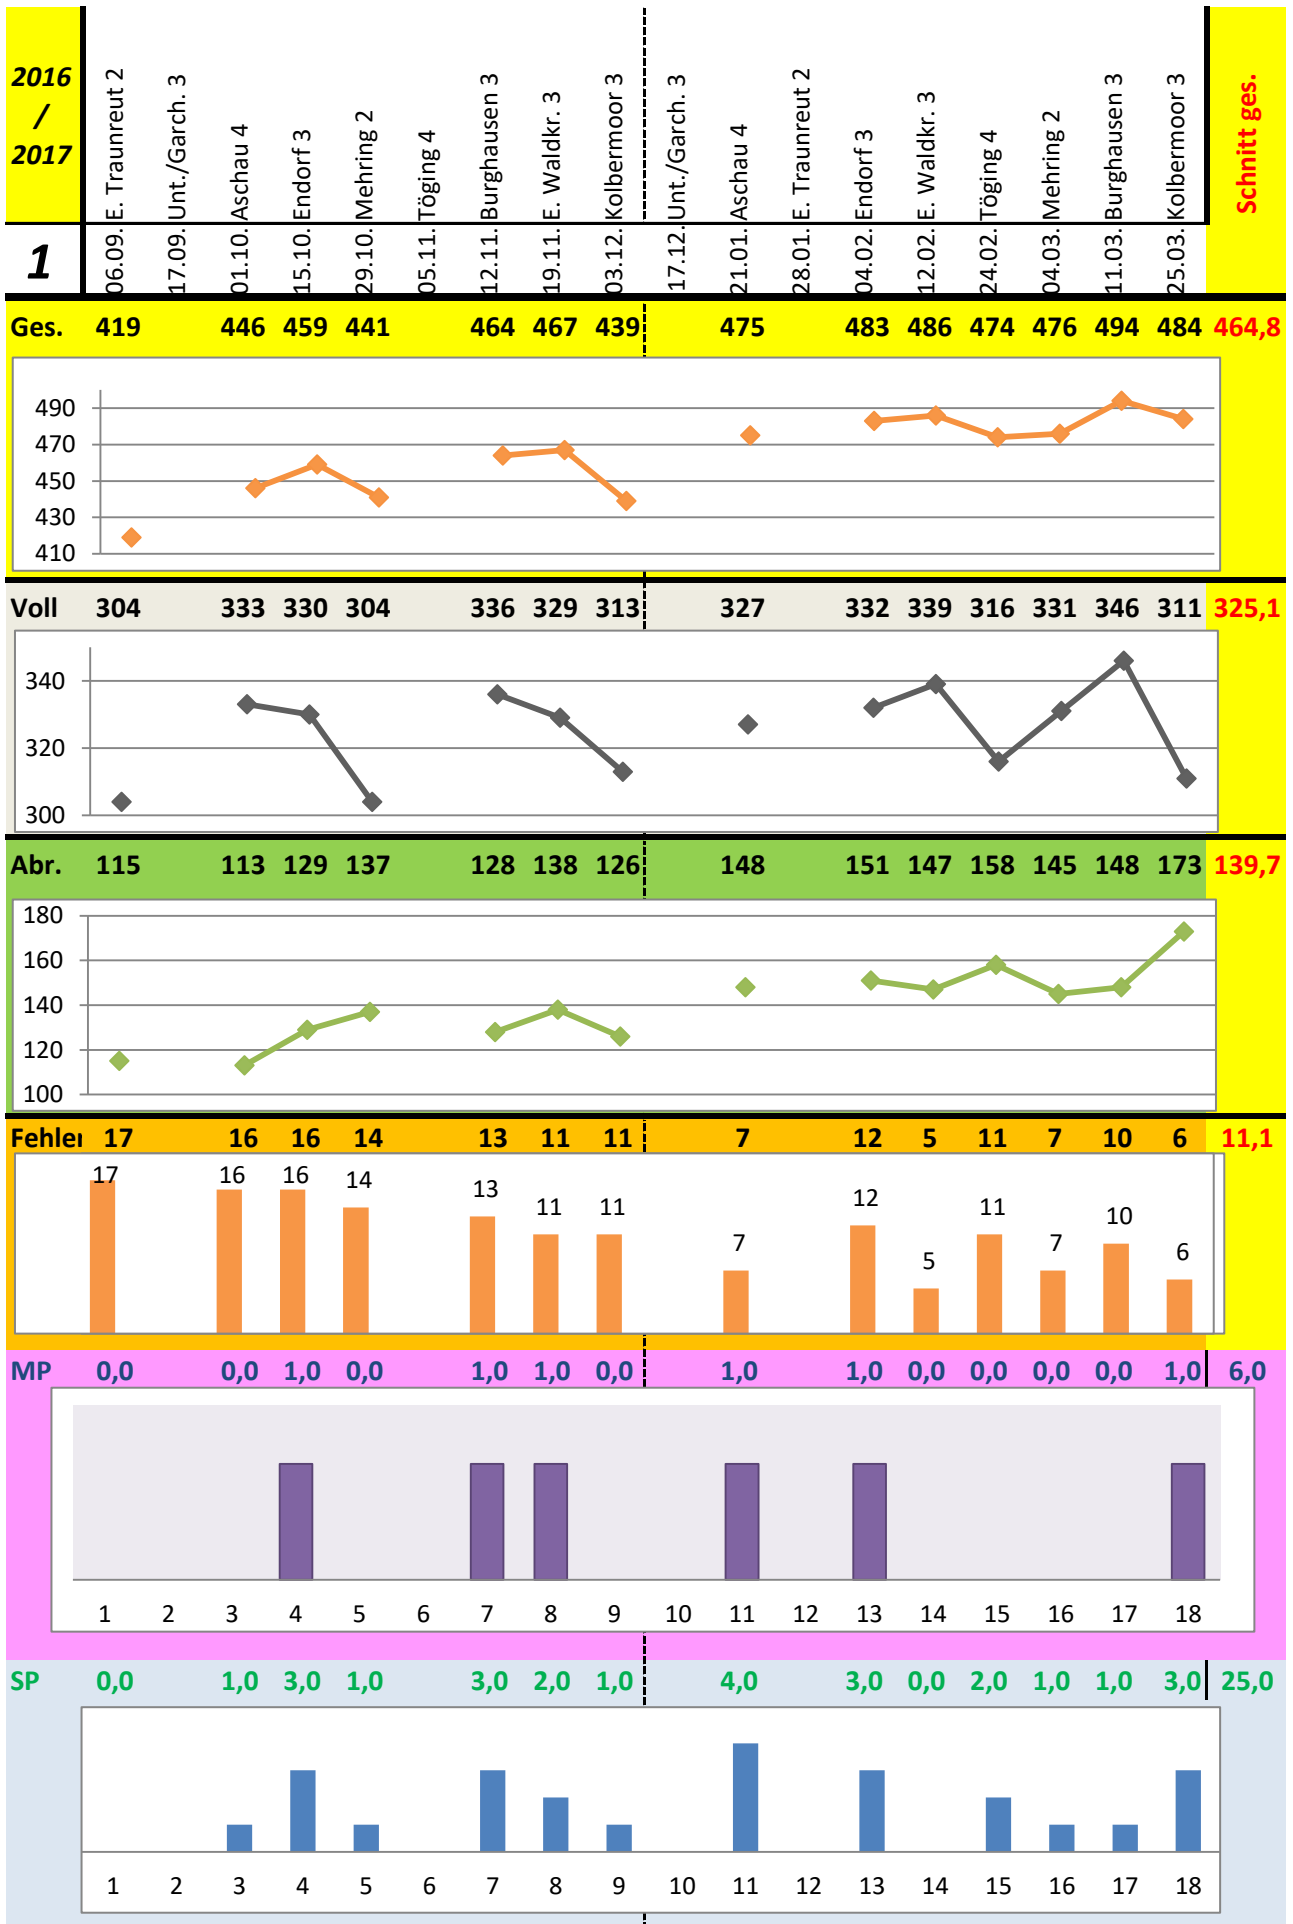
| 2016 / 2017 | 06.09. E. Traunreut 2 | 17.09. Unt./Garch. 3 | 01.10. Aschau 4 | 15.10. Endorf 3 | 29.10. Mehring 2 | 05.11. Töging 4 | 12.11. Burghausen 3 | 19.11. E. Waldkr. 3 | 03.12. Kolbermoor 3 | 17.12. Unt./Garch. 3 | 21.01. Aschau 4 | 28.01. E. Traunreut 2 | 04.02. Endorf 3 | 12.02. E. Waldkr. 3 | 24.02. Töging 4 | 04.03. Mehring 2 | 11.03. Burghausen 3 | 25.03. Kolbermoor 3 | Schnitt ges. |
|---|---|---|---|---|---|---|---|---|---|---|---|---|---|---|---|---|---|---|---|
| 1 | | | | | | | | | | | | | | | | | | | |
| Ges. | 419 | | 446 | 459 | 441 | | 464 | 467 | 439 | | 475 | | 483 | 486 | 474 | 476 | 494 | 484 | 464,8 |
| Voll | 304 | | 333 | 330 | 304 | | 336 | 329 | 313 | | 327 | | 332 | 339 | 316 | 331 | 346 | 311 | 325,1 |
| Abr. | 115 | | 113 | 129 | 137 | | 128 | 138 | 126 | | 148 | | 151 | 147 | 158 | 145 | 148 | 173 | 139,7 |
| Fehlei | 17 | | 16 | 16 | 14 | | 13 | 11 | 11 | | 7 | | 12 | 5 | 11 | 7 | 10 | 6 | 11,1 |
| MP | 0,0 | | 0,0 | 1,0 | 0,0 | | 1,0 | 1,0 | 0,0 | | 1,0 | | 1,0 | 0,0 | 0,0 | 0,0 | 0,0 | 1,0 | 6,0 |
| SP | 0,0 | | 1,0 | 3,0 | 1,0 | | 3,0 | 2,0 | 1,0 | | 4,0 | | 3,0 | 0,0 | 2,0 | 1,0 | 1,0 | 3,0 | 25,0 |

490
470
450
430
410

340
320
300

180
160
140
120
100

17 16 16 14 13 11 11 7 12 5 11 7 10 6

1 2 3 4 5 6 7 8 9 10 11 12 13 14 15 16 17 18

1 2 3 4 5 6 7 8 9 10 11 12 13 14 15 16 17 18